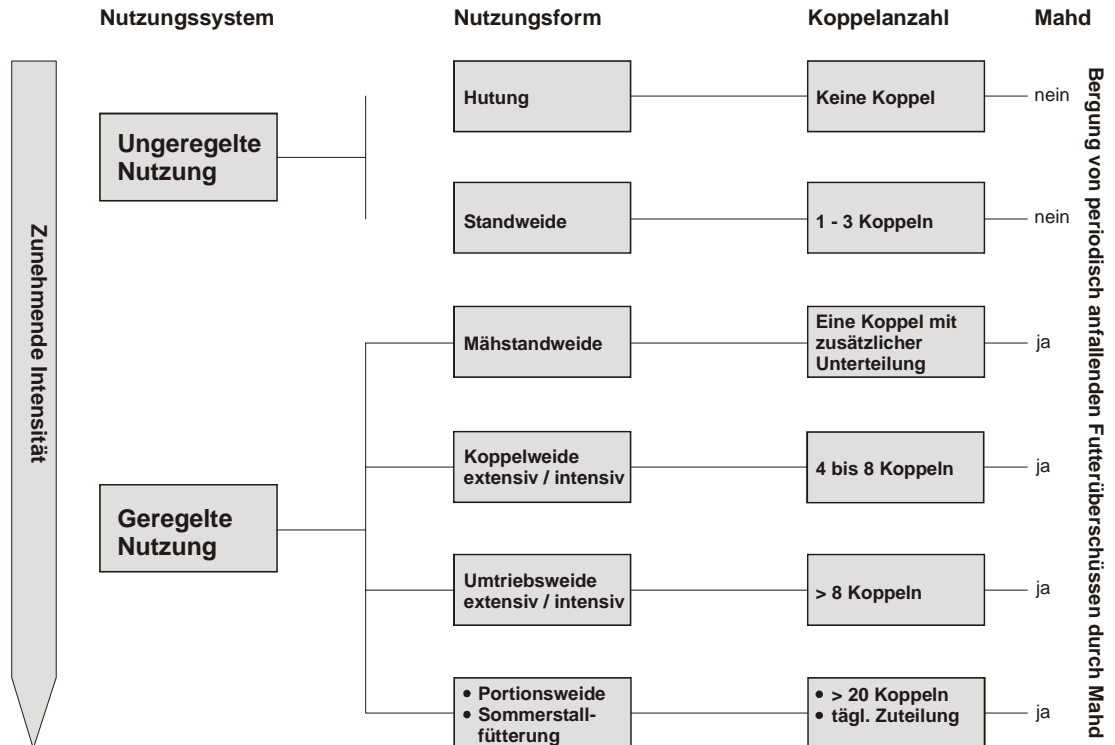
Nutzungssystem

Nutzungsform

Koppelanzahl

Mahd

Zunehmende Intensität

Ungeregelte Nutzung

Hutung

Keine Koppel

nein

Standweide

1 - 3 Koppeln

nein

Geregelte Nutzung

Mähstandweide

Eine Koppel mit zusätzlicher Unterteilung

ja

Koppelweide extensiv / intensiv

4 bis 8 Koppeln

ja

Umtriebsweide extensiv / intensiv

> 8 Koppeln

ja

• Portionsweide
• Sommerstallfütterung

• > 20 Koppeln
• tägl. Zuteilung

ja

Bergung von periodisch anfallenden Futterüberschüssen durch Mahd